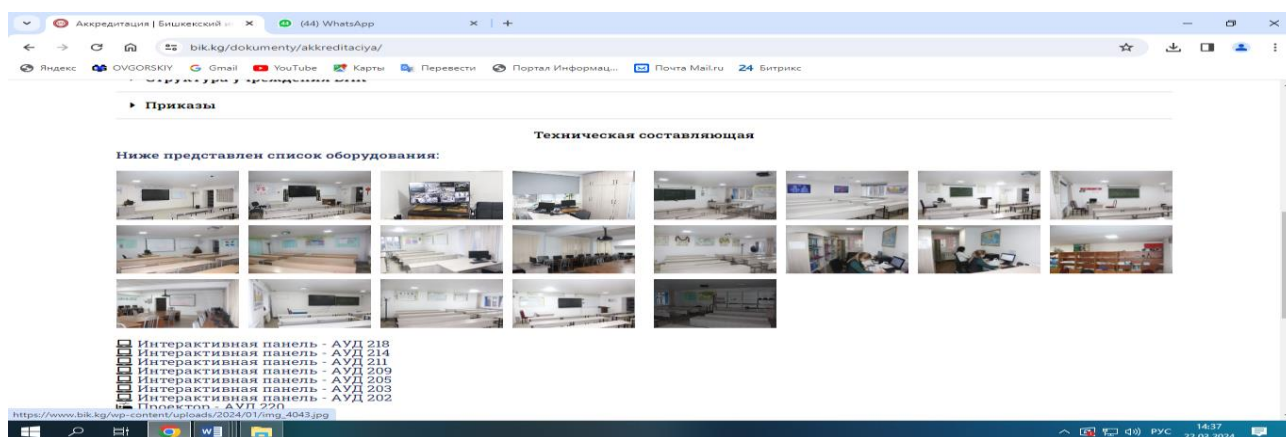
Аккредитация | Бишкекский × (44) WhatsApp × +

bik.kg/dokumenty/akkreditaciya/

Яндекс OVGORSKIY Gmail YouTube Карты Перевести Портал Информац... Почта Mail.ru 24 Битрикс

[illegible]

▸ Приказы

Техническая составляющая

Ниже представлен список оборудования:

Интерактивная панель - АУД 218
Интерактивная панель - АУД 214
Интерактивная панель - АУД 211
Интерактивная панель - АУД 209
Интерактивная панель - АУД 205
Интерактивная панель - АУД 203
Интерактивная панель - АУД 202
Проектор - АУД 220

https://www.bik.kg/wp-content/uploads/2024/01/img_4043.jpg

РУС 14:37 22.02.2024